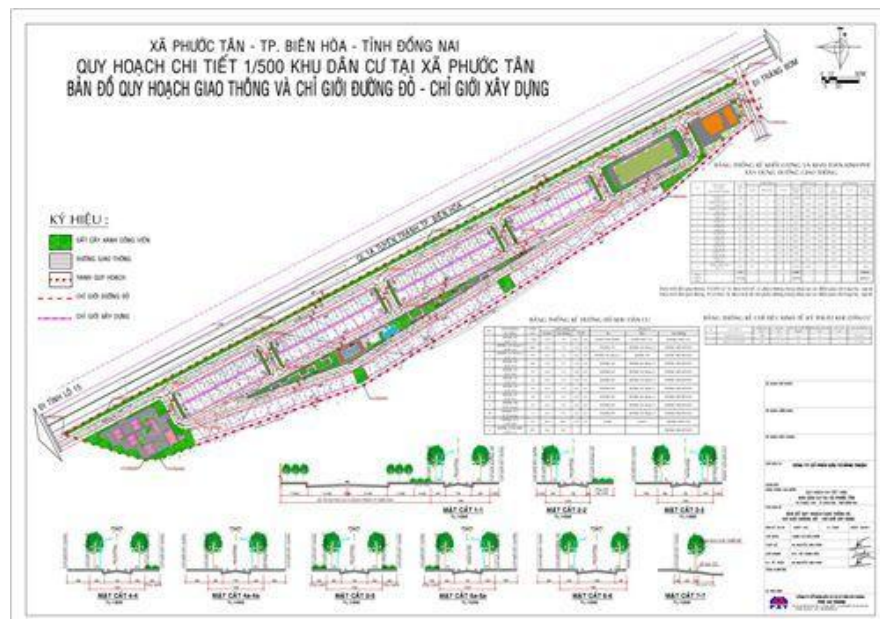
XÃ PHƯỚC TÂN - TP. BIÊN HÒA - TỈNH ĐỒNG NAI
QUY HOẠCH CHI TIẾT 1/500 KHU DÂN CƯ TẠI XÃ PHƯỚC TÂN
BẢN ĐỒ QUY HOẠCH GIAO THÔNG VÀ CHỈ GIỚI ĐƯỜNG ĐỎ - CHỈ GIỚI XÂY DỰNG

KÝ HIỆU :
ĐẤT CÂY XANH CÔNG VIÊN
ĐƯỜNG GIAO THÔNG
RANH QUY HOẠCH
CHỈ GIỚI ĐƯỜNG ĐỎ
CHỈ GIỚI XÂY DỰNG

ĐI TỈNH LỘ 15
QL 1A - ĐƯỜNG TRÁNH TP. BIÊN HÒA
ĐI TRẢNG BOM

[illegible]

MẶT CẮT 1-1
MẶT CẮT 2-2
MẶT CẮT 3-3
MẶT CẮT 4-4
MẶT CẮT 4a-4a
MẶT CẮT 5-5
MẶT CẮT 5a-5a
MẶT CẮT 6-6
MẶT CẮT 7-7